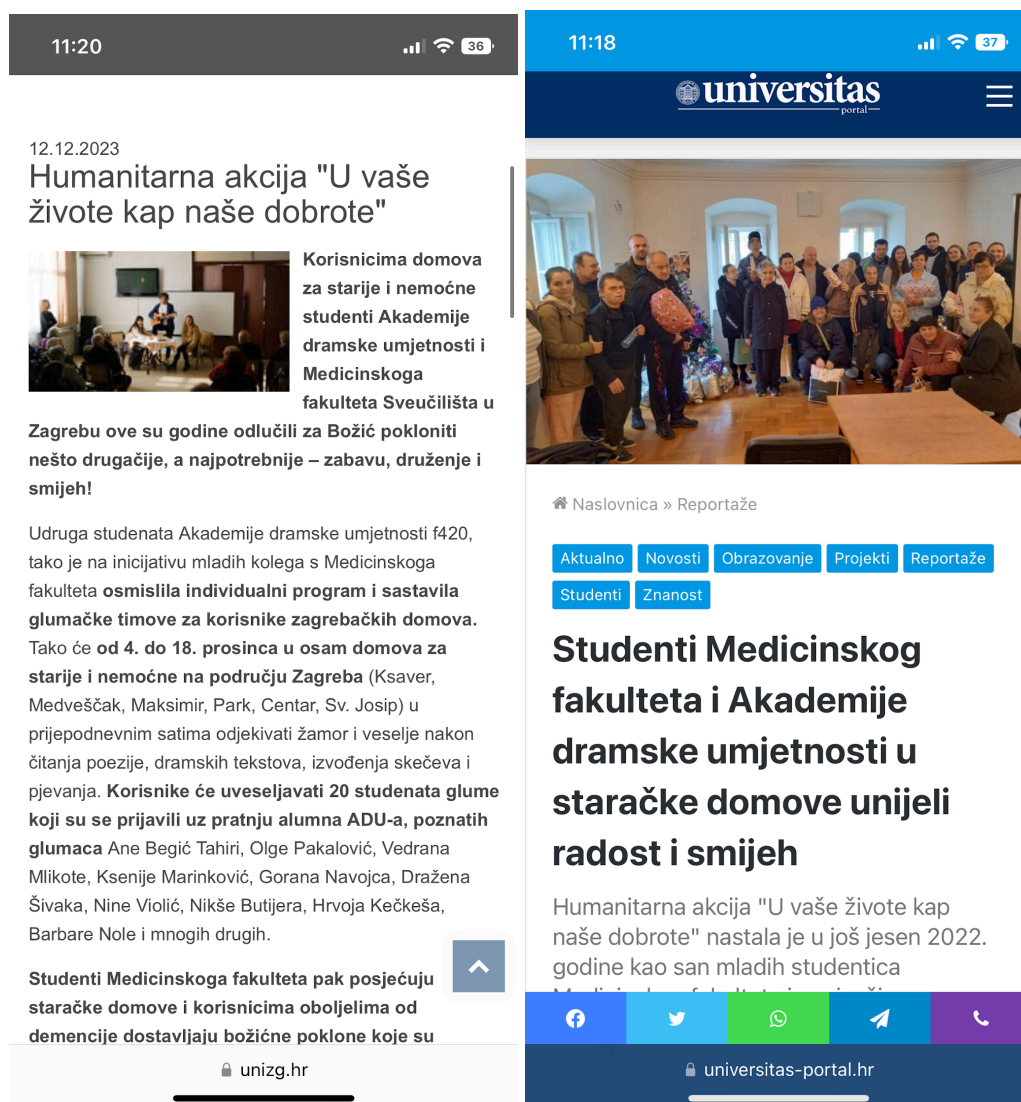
11:20

36

12.12.2023

Humanitarna akcija "U vaše živote kap naše dobrote"

Korisnicima domova za starije i nemoćne studenti Akademije dramske umjetnosti i Medicinskoga fakulteta Sveučilišta u Zagrebu ove su godine odlučili za Božić pokloniti nešto drugačije, a najpotrebnije – zabavu, druženje i smijeh!

Udruga studenata Akademije dramske umjetnosti f420, tako je na inicijativu mladih kolega s Medicinskoga fakulteta osmislila individualni program i sastavila glumačke timove za korisnike zagrebačkih domova. Tako će od 4. do 18. prosinca u osam domova za starije i nemoćne na području Zagreba (Ksaver, Medveščak, Maksimir, Park, Centar, Sv. Josip) u prijepodnevnim satima odjekivati žamor i veselje nakon čitanja poezije, dramskih tekstova, izvođenja skečeva i pjevanja. Korisnike će uveseljavati 20 studenata glume koji su se prijavili uz pratnju alumna ADU-a, poznatih glumaca Ane Begić Tahiri, Olge Pakalović, Vedrana Mlikote, Ksenije Marinković, Gorana Navojca, Dražena Šivaka, Nine Violić, Nikše Butijera, Hrvoja Kečkeša, Barbare Nole i mnogih drugih.

Studenti Medicinskoga fakulteta pak posjećuju staračke domove i korisnicima oboljelima od demencije dostavljaju božićne poklone koje su

unizg.hr

11:18

37

universitas portal

Naslovnica » Reportaže

Aktualno Novosti Obrazovanje Projekti Reportaže Studenti Znanost

Studenti Medicinskog fakulteta i Akademije dramske umjetnosti u staračke domove unijeli radost i smijeh

Humanitarna akcija "U vaše živote kap naše dobrote" nastala je u još jesen 2022. godine kao san mladih studentica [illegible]

universitas-portal.hr